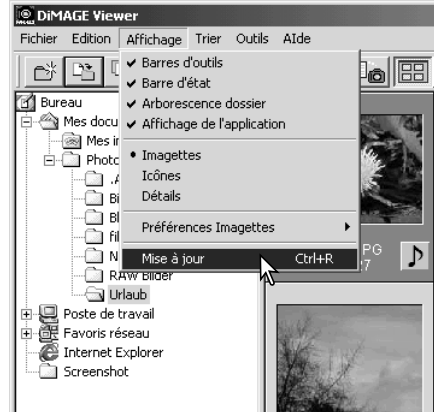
DiMAGE Viewer
Fichier Edition Affichage Trier Outils AIde
✔ Barres d'outils
✔ Barre d'état
✔ Arborescence dossier
✔ Affichage de l'application
• Imagettes
Icônes
Détails
Préférences Imagettes
Mise à jour Ctrl+R
Bureau
Mes docu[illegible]
Mes i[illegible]
Photo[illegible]
.A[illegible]
Bi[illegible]
Bl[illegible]
fil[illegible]
N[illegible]
RAW Bilder
Urlaub
Poste de travail
Favoris réseau
Internet Explorer
Screenshot
PG
7